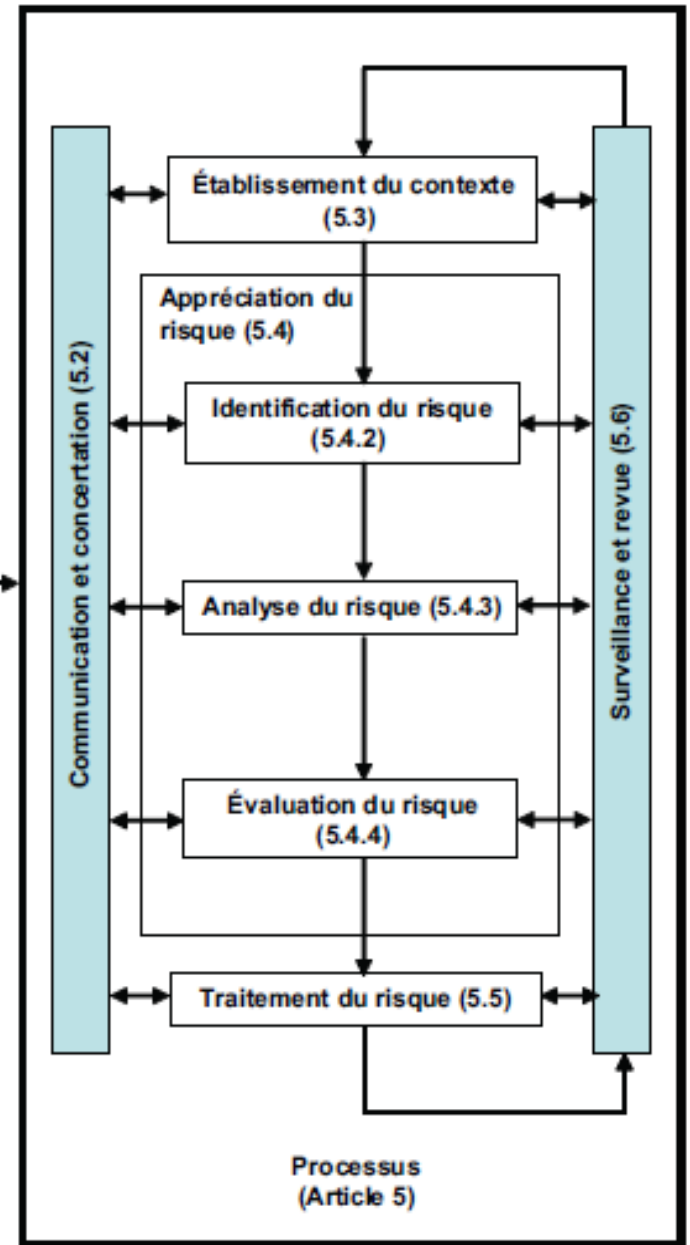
Communication et concertation (5.2)

Établissement du contexte (5.3)

Appréciation du risque (5.4)

Identification du risque (5.4.2)

Analyse du risque (5.4.3)

Évaluation du risque (5.4.4)

Traitement du risque (5.5)

Surveillance et revue (5.6)

Processus (Article 5)